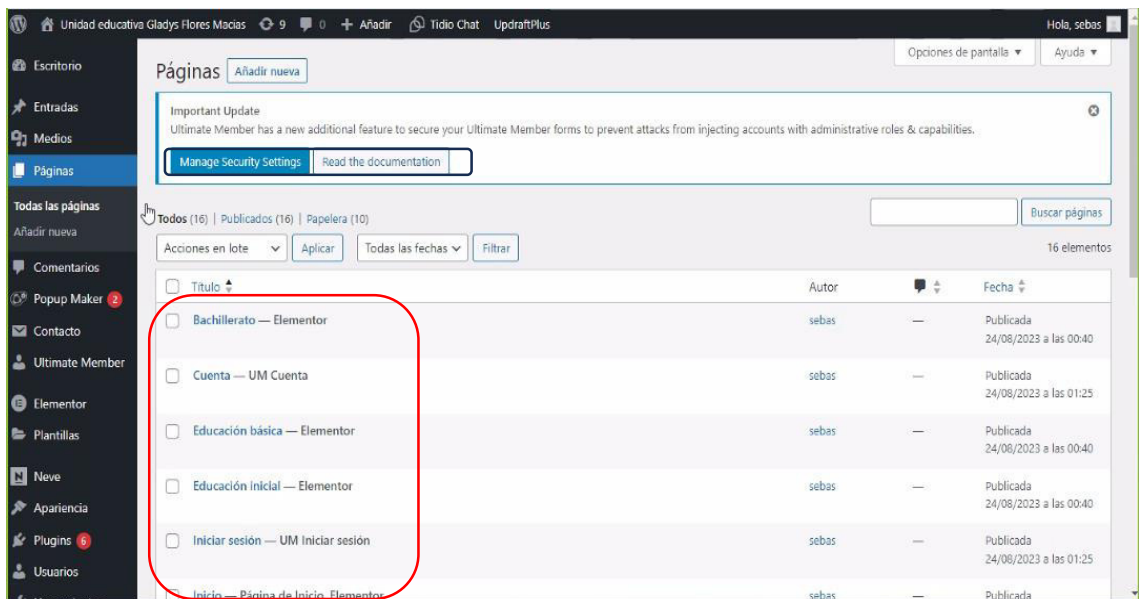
Unidad educativa Gladys Flores Macias 9 0 + Añadir Tidio Chat UpdraftPlus Hola, sebas

Escritorio
Entradas
Medios
Páginas
Todas las páginas
Añadir nueva
Comentarios
Popup Maker 2
Contacto
Ultimate Member
Elementor
Plantillas
Neve
Apariencia
Plugins 6
Usuarios

Opciones de pantalla ▾ Ayuda ▾

Páginas Añadir nueva

Important Update
Ultimate Member has a new additional feature to secure your Ultimate Member forms to prevent attacks from injecting accounts with administrative roles & capabilities.

Manage Security Settings Read the documentation

Todos (16) | Publicados (16) | Papelera (10)

Buscar páginas

Acciones en lote Aplicar Todas las fechas Filtrar 16 elementos

| Título | Autor | | Fecha |
|---|---|---|---|
| Bachillerato — Elementor | sebas | — | Publicada 24/08/2023 a las 00:40 |
| Cuenta — UM Cuenta | sebas | — | Publicada 24/08/2023 a las 01:25 |
| Educación básica — Elementor | sebas | — | Publicada 24/08/2023 a las 00:40 |
| Educación inicial — Elementor | sebas | — | Publicada 24/08/2023 a las 00:40 |
| Iniciar sesión — UM Iniciar sesión | sebas | — | Publicada 24/08/2023 a las 01:25 |
| Inicio — Página de Inicio, Elementor | sebas | — | Publicada |